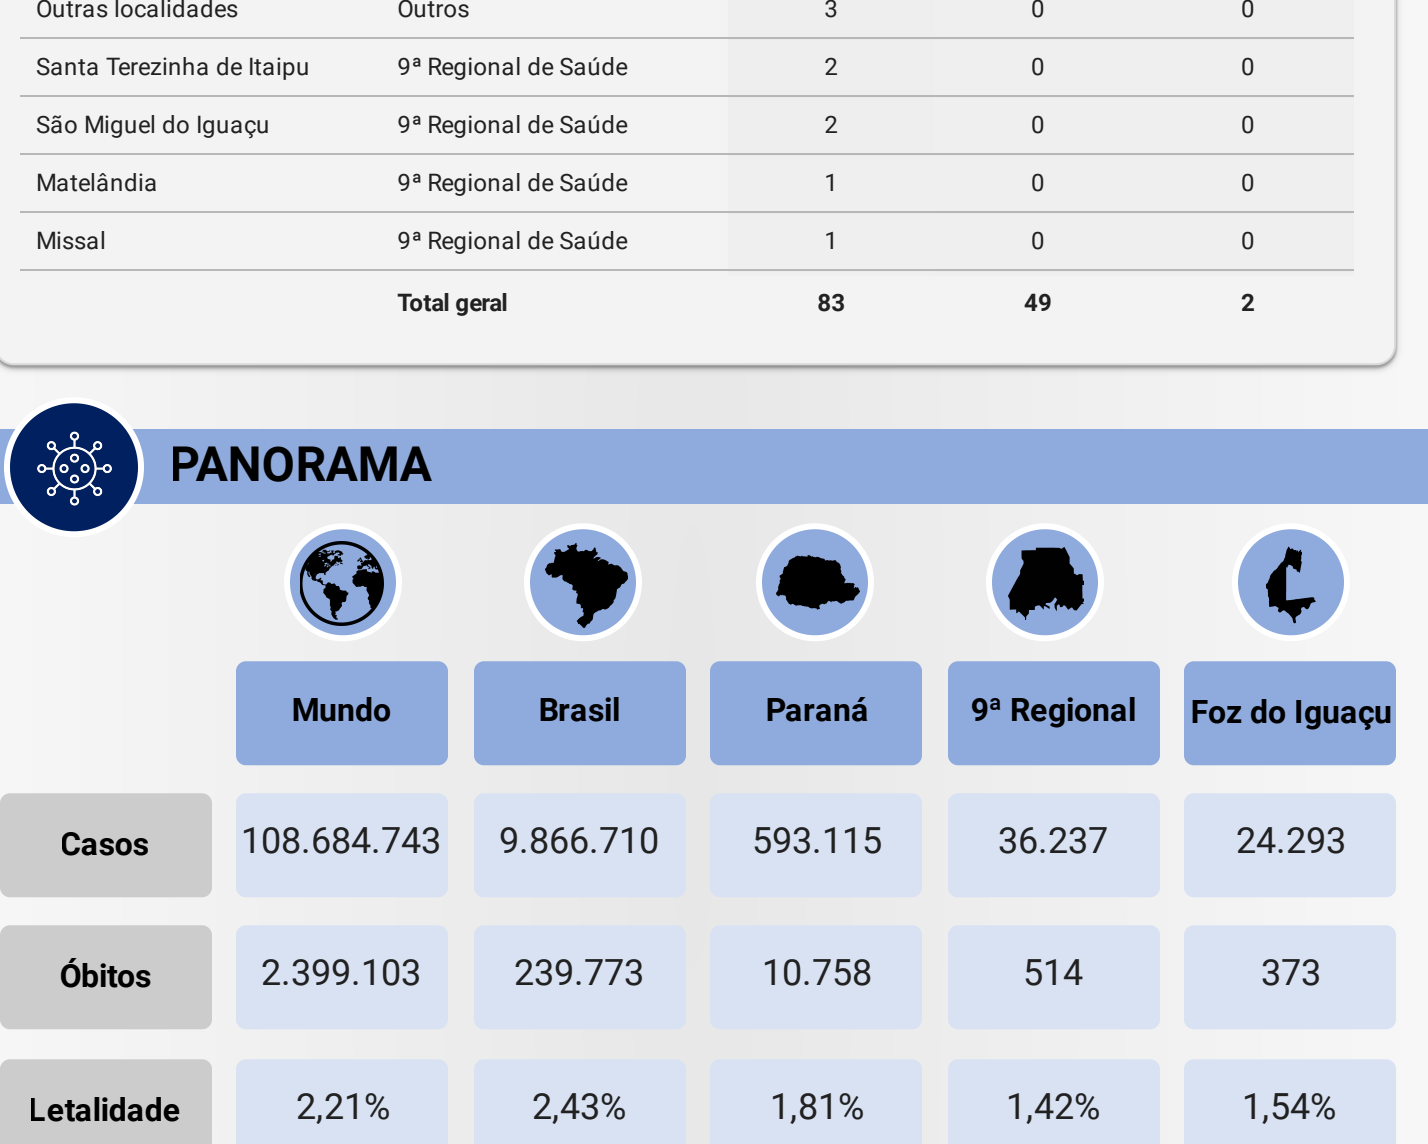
| Outras localidades | Outros | 3 | 0 | 0 |
|---|---|---|---|---|
| Santa Terezinha de Itaipu | 9ª Regional de Saúde | 2 | 0 | 0 |
| São Miguel do Iguaçu | 9ª Regional de Saúde | 2 | 0 | 0 |
| Matelândia | 9ª Regional de Saúde | 1 | 0 | 0 |
| Missal | 9ª Regional de Saúde | 1 | 0 | 0 |
| | **Total geral** | **83** | **49** | **2** |

PANORAMA

| | Mundo | Brasil | Paraná | 9ª Regional | Foz do Iguaçu |
|---|---|---|---|---|---|
| Casos | 108.684.743 | 9.866.710 | 593.115 | 36.237 | 24.293 |
| Óbitos | 2.399.103 | 239.773 | 10.758 | 514 | 373 |
| Letalidade | 2,21% | 2,43% | 1,81% | 1,42% | 1,54% |